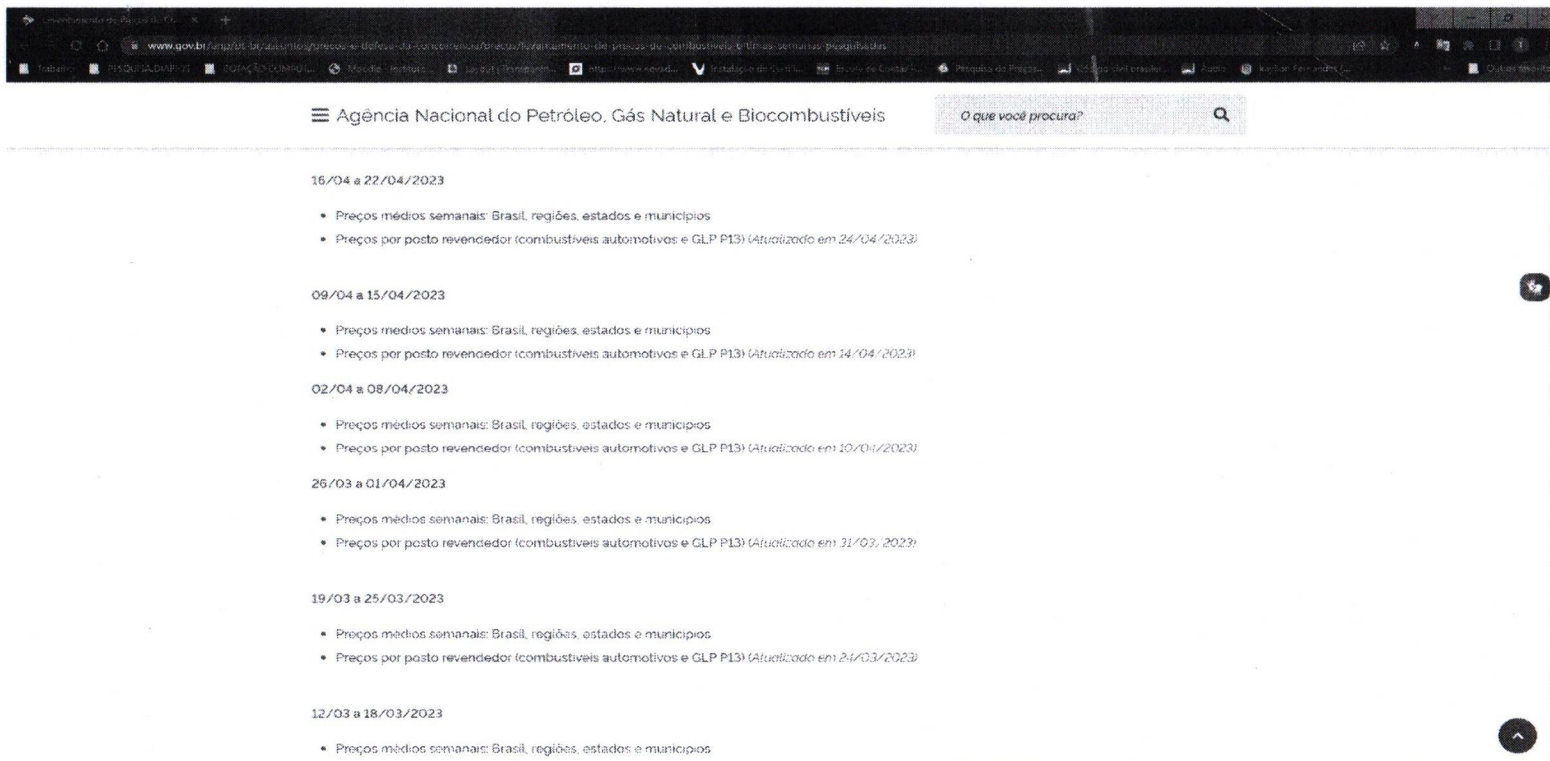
Levantamento de Preços de Co... ×

www.gov.br/anp/pt-br/assuntos/precos-e-defesa-da-concorrencia/precos/levantamento-de-precos-de-combustiveis-ultimas-semanas-pesquisadas

Trabalho PESQUISA DIARIA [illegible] COTAÇÃO COMPUL... Moodle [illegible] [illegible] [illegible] https://www.sevad... Instalação do Certifi... Escola de Contas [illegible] Pesquisa de Preços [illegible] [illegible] Outros favoritos

≡ Agência Nacional do Petróleo, Gás Natural e Biocombustíveis

O que você procura?

16/04 a 22/04/2023

• Preços médios semanais: Brasil, regiões, estados e municípios
• Preços por posto revendedor (combustíveis automotivos e GLP P13) (Atualizado em 24/04/2023)

09/04 a 15/04/2023

• Preços médios semanais: Brasil, regiões, estados e municípios
• Preços por posto revendedor (combustíveis automotivos e GLP P13) (Atualizado em 14/04/2023)

02/04 a 08/04/2023

• Preços médios semanais: Brasil, regiões, estados e municípios
• Preços por posto revendedor (combustíveis automotivos e GLP P13) (Atualizado em 10/04/2023)

26/03 a 01/04/2023

• Preços médios semanais: Brasil, regiões, estados e municípios
• Preços por posto revendedor (combustíveis automotivos e GLP P13) (Atualizado em 31/03/2023)

19/03 a 25/03/2023

• Preços médios semanais: Brasil, regiões, estados e municípios
• Preços por posto revendedor (combustíveis automotivos e GLP P13) (Atualizado em 24/03/2023)

12/03 a 18/03/2023

• Preços médios semanais: Brasil, regiões, estados e municípios